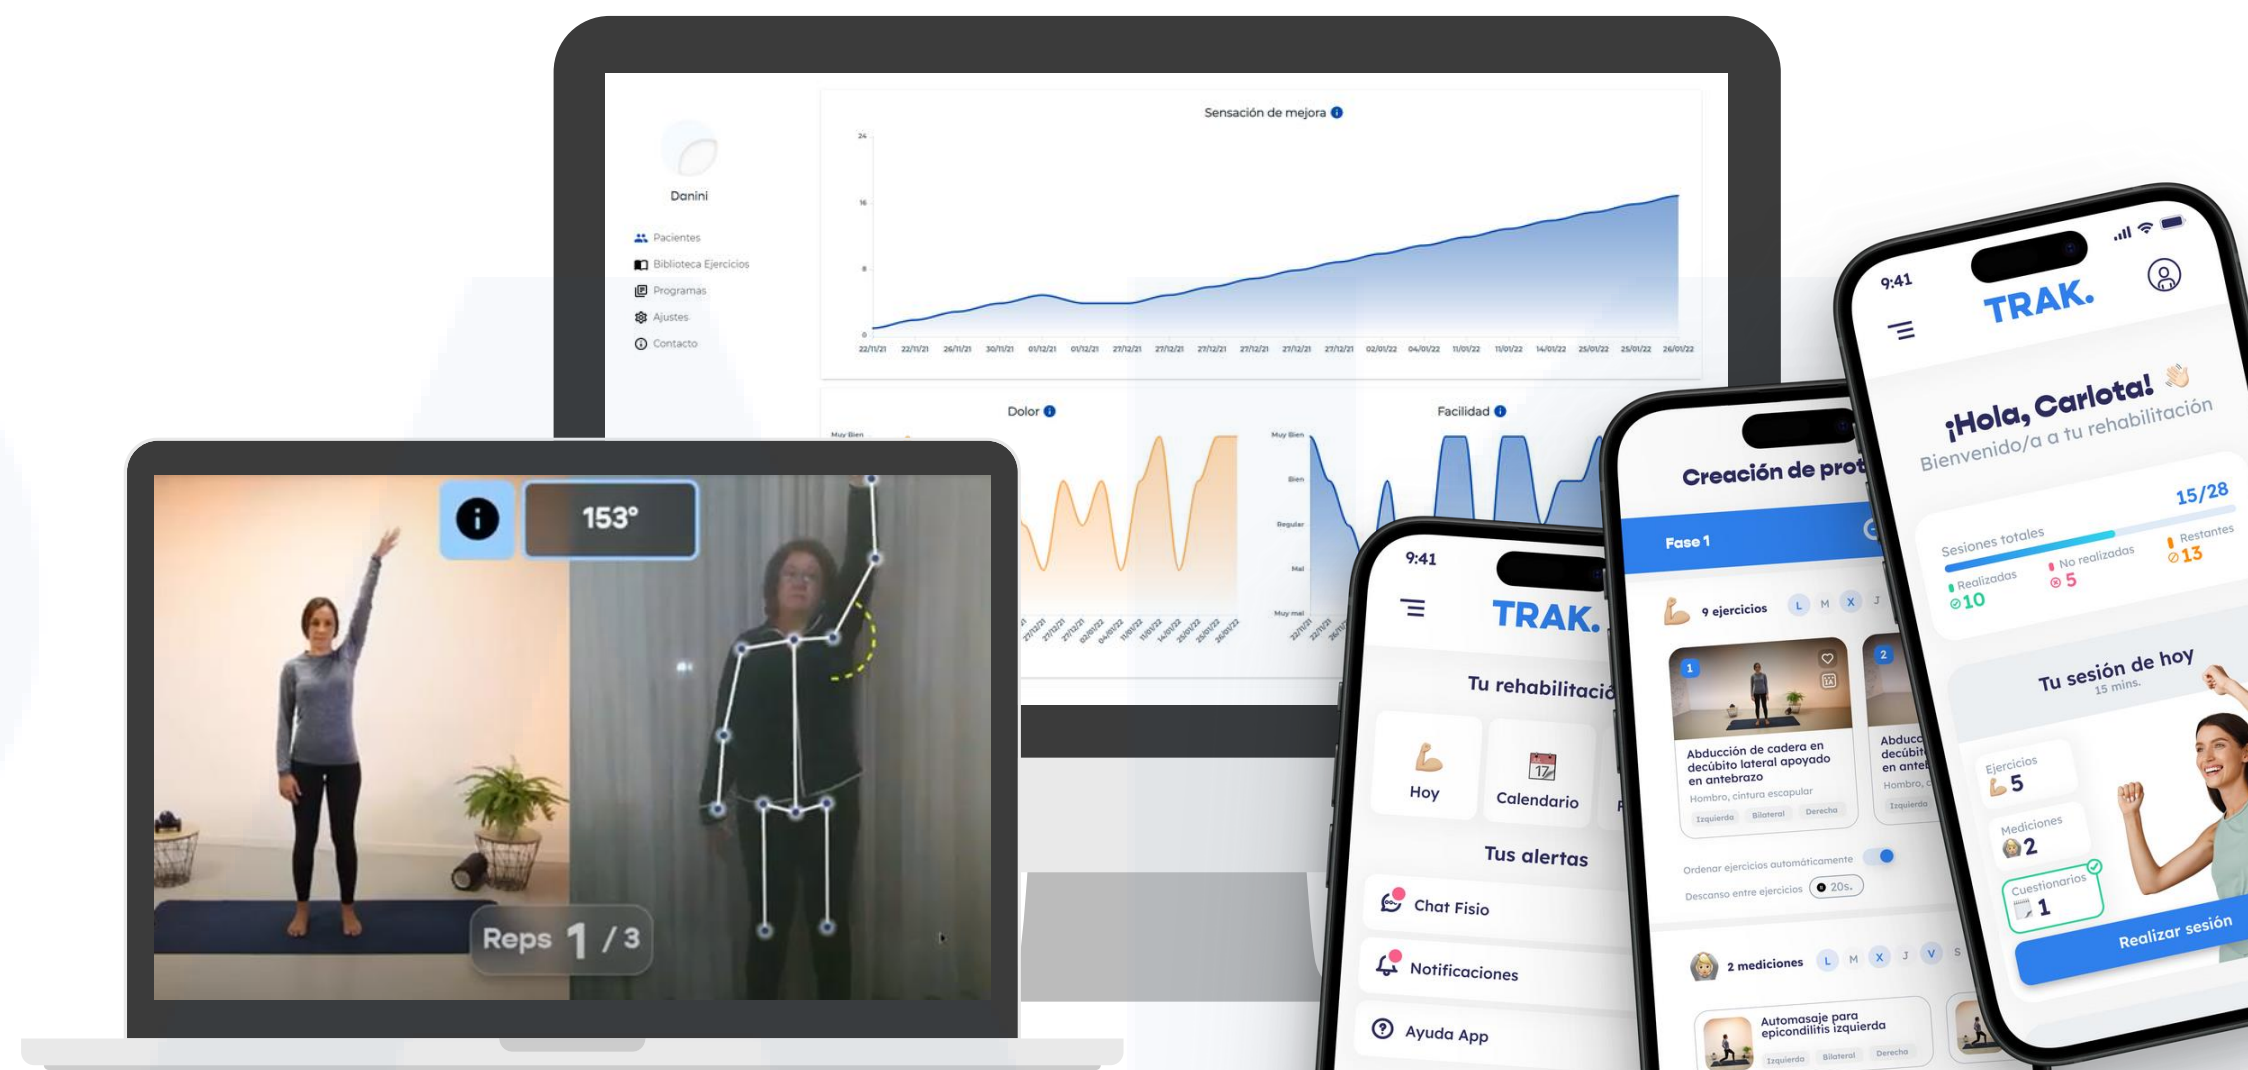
Danini

Pacientes
Biblioteca Ejercicios
Programas
Ajustes
Contacto

Sensación de mejora

24
16
8
0

22/11/21 22/11/21 26/11/21 30/11/21 01/12/21 01/12/21 27/12/21 27/12/21 27/12/21 27/12/21 27/12/21 27/12/21 02/01/22 04/01/22 11/01/22 11/01/22 14/01/22 25/01/22 25/01/22 26/01/22

Dolor

Muy Bien

Facilidad

Muy Bien
Bien
Regular
Mal
Muy mal

153°

Reps 1 / 3

9:41
TRAK.
Tu rehabilitació
Hoy
Calendario
Tus alertas
Chat Fisio
Notificaciones
Ayuda App

Creación de prot
Fase 1
9 ejercicios L M X J
1
Abducción de cadera en decúbito lateral apoyado en antebrazo
Hombro, cintura escapular
Izquierda Bilateral Derecha
2
Abducc decúbit en ante
Hombro, c
Izquierda
Ordenar ejercicios automáticamente
Descanso entre ejercicios 20s.
2 mediciones L M X J V S
Automasaje para epicondilitis izquierda
Izquierda Bilateral Derecha

9:41
TRAK.
¡Hola, Carlota!
Bienvenido/a a tu rehabilitación
Sesiones totales 15/28
Realizadas 10
No realizadas 5
Restantes 13
Tu sesión de hoy
15 mins.
Ejercicios 5
Mediciones 2
Cuestionarios 1
Realizar sesión